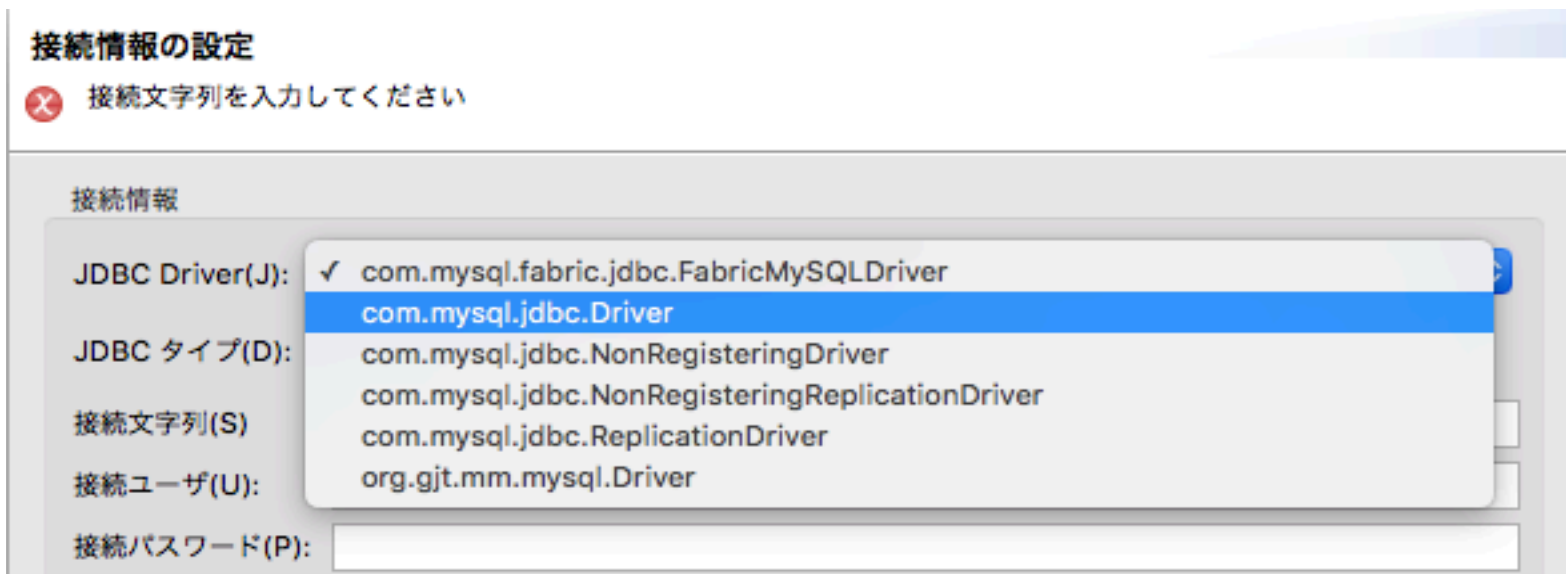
接続情報の設定

接続文字列を入力してください

接続情報

JDBC Driver(J):

✓ com.mysql.fabric.jdbc.FabricMySQLDriver
com.mysql.jdbc.Driver
com.mysql.jdbc.NonRegisteringDriver
com.mysql.jdbc.NonRegisteringReplicationDriver
com.mysql.jdbc.ReplicationDriver
org.gjt.mm.mysql.Driver

JDBC タイプ(D):

接続文字列(S)

接続ユーザ(U):

接続パスワード(P):